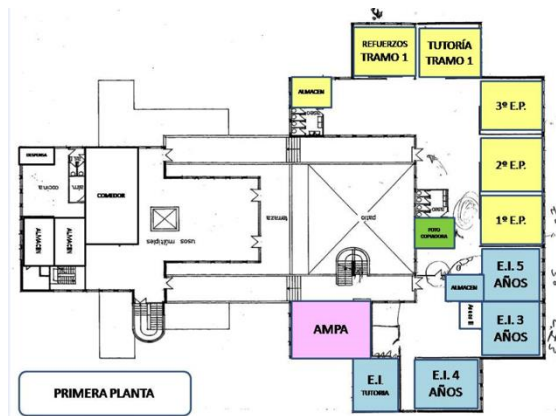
REFUERZOS TRAMO 1

TUTORÍA TRAMO 1

ALMACEN

3º E.P.

2º E.P.

1º E.P.

DESPENSA

cocina

COMEDOR

ALMACEN

ALMACEN

usos múltiples

terraza

patio

FOTO COPIADORA

E.I. 5 AÑOS

ALMACEN

E.I. 3 AÑOS

AMPA

E.I. TUTORIA

E.I. 4 AÑOS

PRIMERA PLANTA